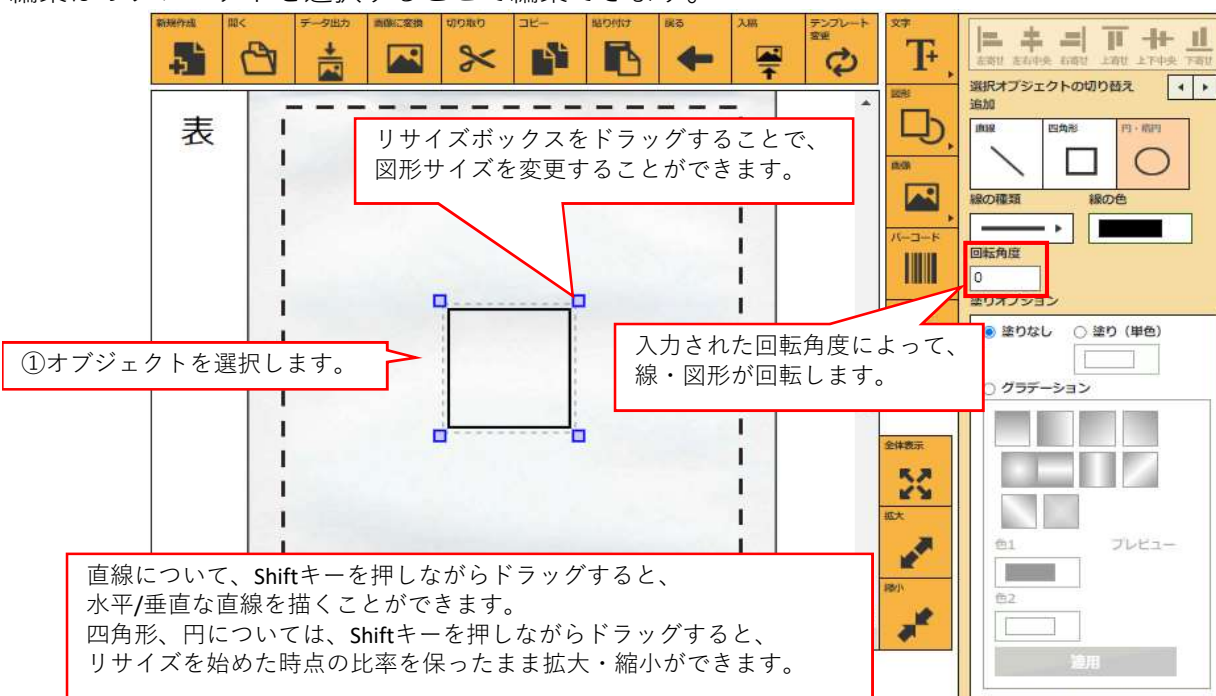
編集はオブジェクトを選択することで編集できます。

新規作成 開く データ出力 画像に変換 切り取り コピー 貼り付け 戻る 入稿 テンプレート変更

文字 図形 画像 バーコード

全体表示 拡大 縮小

左寄せ 左右中央 右寄せ 上寄せ 上下中央 下寄せ

選択オブジェクトの切り替え

追加

直線 四角形 円・楕円

線の種類 線の色

回転角度

0

塗りオプション

塗りなし 塗り（単色）

グラデーション

色1 プレビュー

色2

適用

表

リサイズボックスをドラッグすることで、図形サイズを変更することができます。

①オブジェクトを選択します。

入力された回転角度によって、線・図形が回転します。

直線について、Shiftキーを押しながらドラッグすると、水平/垂直な直線を描くことができます。
四角形、円については、Shiftキーを押しながらドラッグすると、リサイズを始めた時点の比率を保ったまま拡大・縮小ができます。